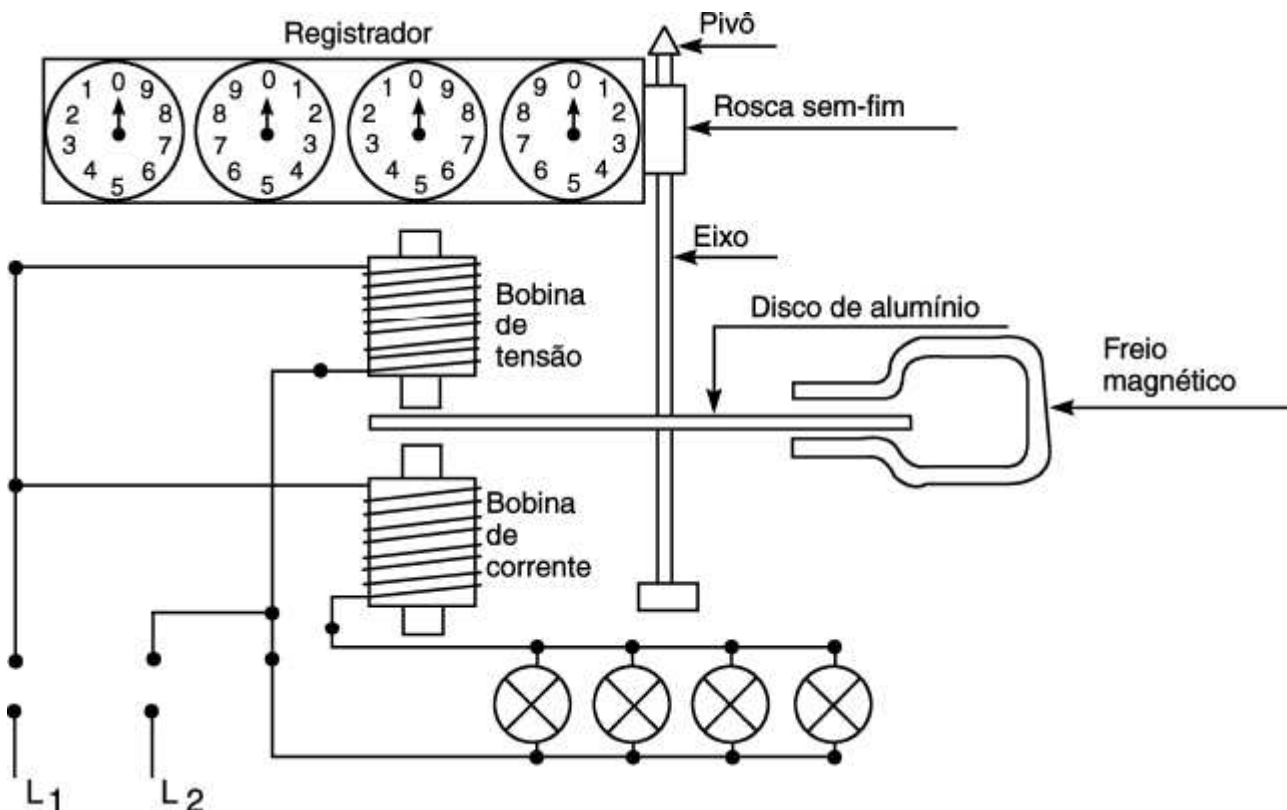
Registrador

1 0 9
2 8
3 7
4 5 6

9 0 1
8 2
7 3
6 5 4

1 0 9
2 8
3 7
4 5 6

9 0 1
8 2
7 3
6 5 4

Pivô

Rosca sem-fim

Eixo

Bobina de tensão

Disco de alumínio

Freio magnético

Bobina de corrente

$L_1$ $L_2$